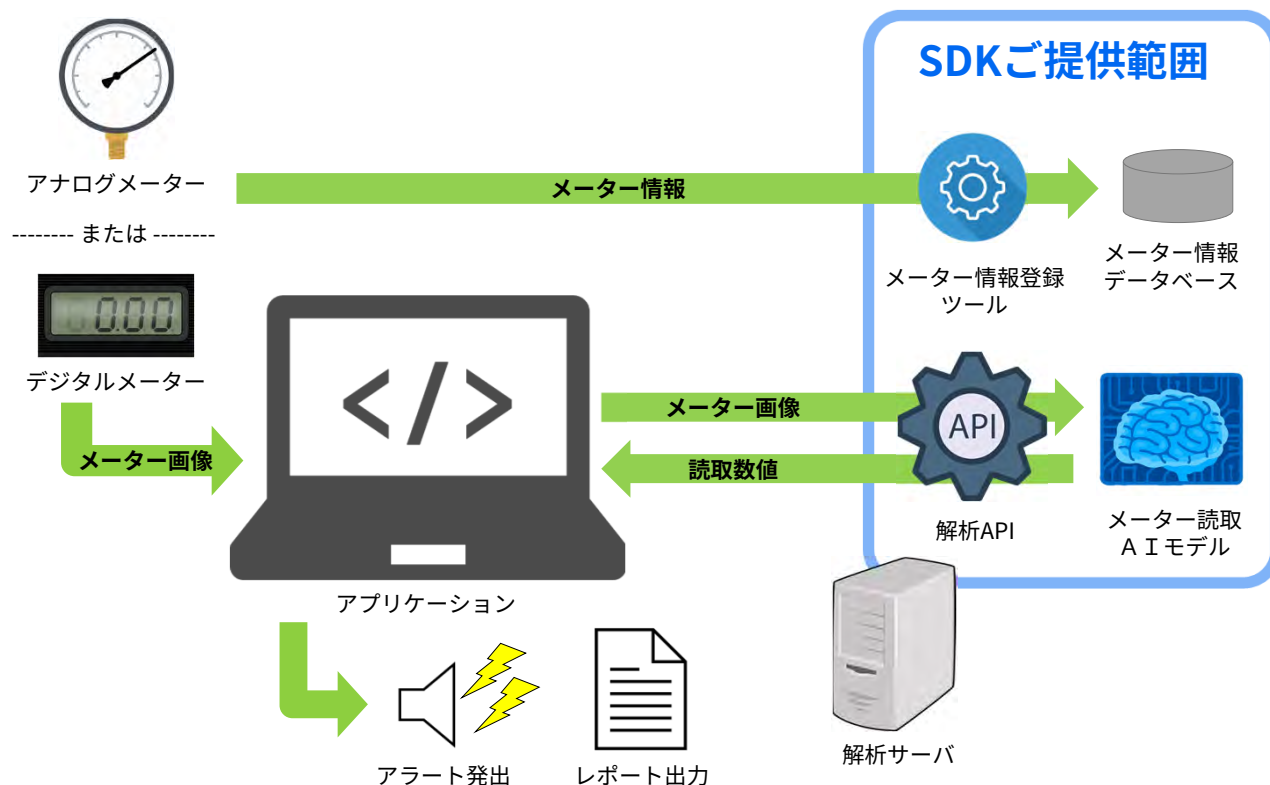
SDKご提供範囲

アナログメーター

メーター情報

-------- または --------

メーター情報登録ツール

メーター情報データベース

0.00

デジタルメーター

</>

メーター画像

API

メーター画像

読取数値

解析API

メーター読取ＡＩモデル

アプリケーション

アラート発出

レポート出力

解析サーバ